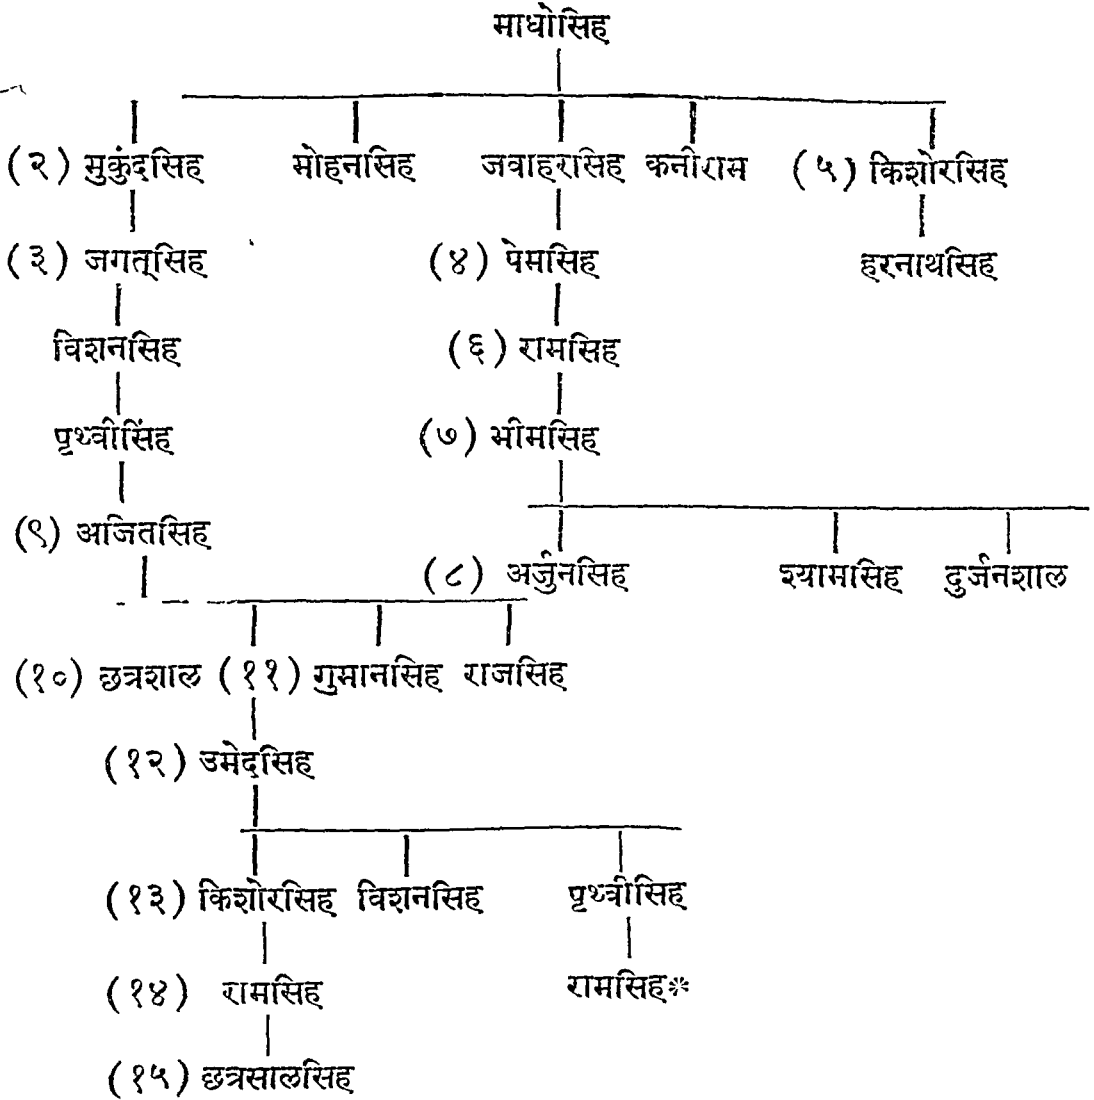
माधोसिह

(२) मुकुंदसिह मोहनसिह जवाहरसिह कनीराम (५) किशोरसिह

(३) जगत्सिह (४) पेमसिह हरनाथसिह

विशनसिह (६) रामसिह

पृथ्वीसिंह (७) भीमसिह

(९) अजितसिह

(८) अर्जुनसिह श्यामसिह दुर्जनशाल

(१०) छत्रशाल (११) गुमानसिह राजसिह

(१२) उमेदसिह

(१३) किशोरसिह विशनसिह पृथ्वीसिह

(१४) रामसिह रामसिह*

(१५) छत्रसालसिह